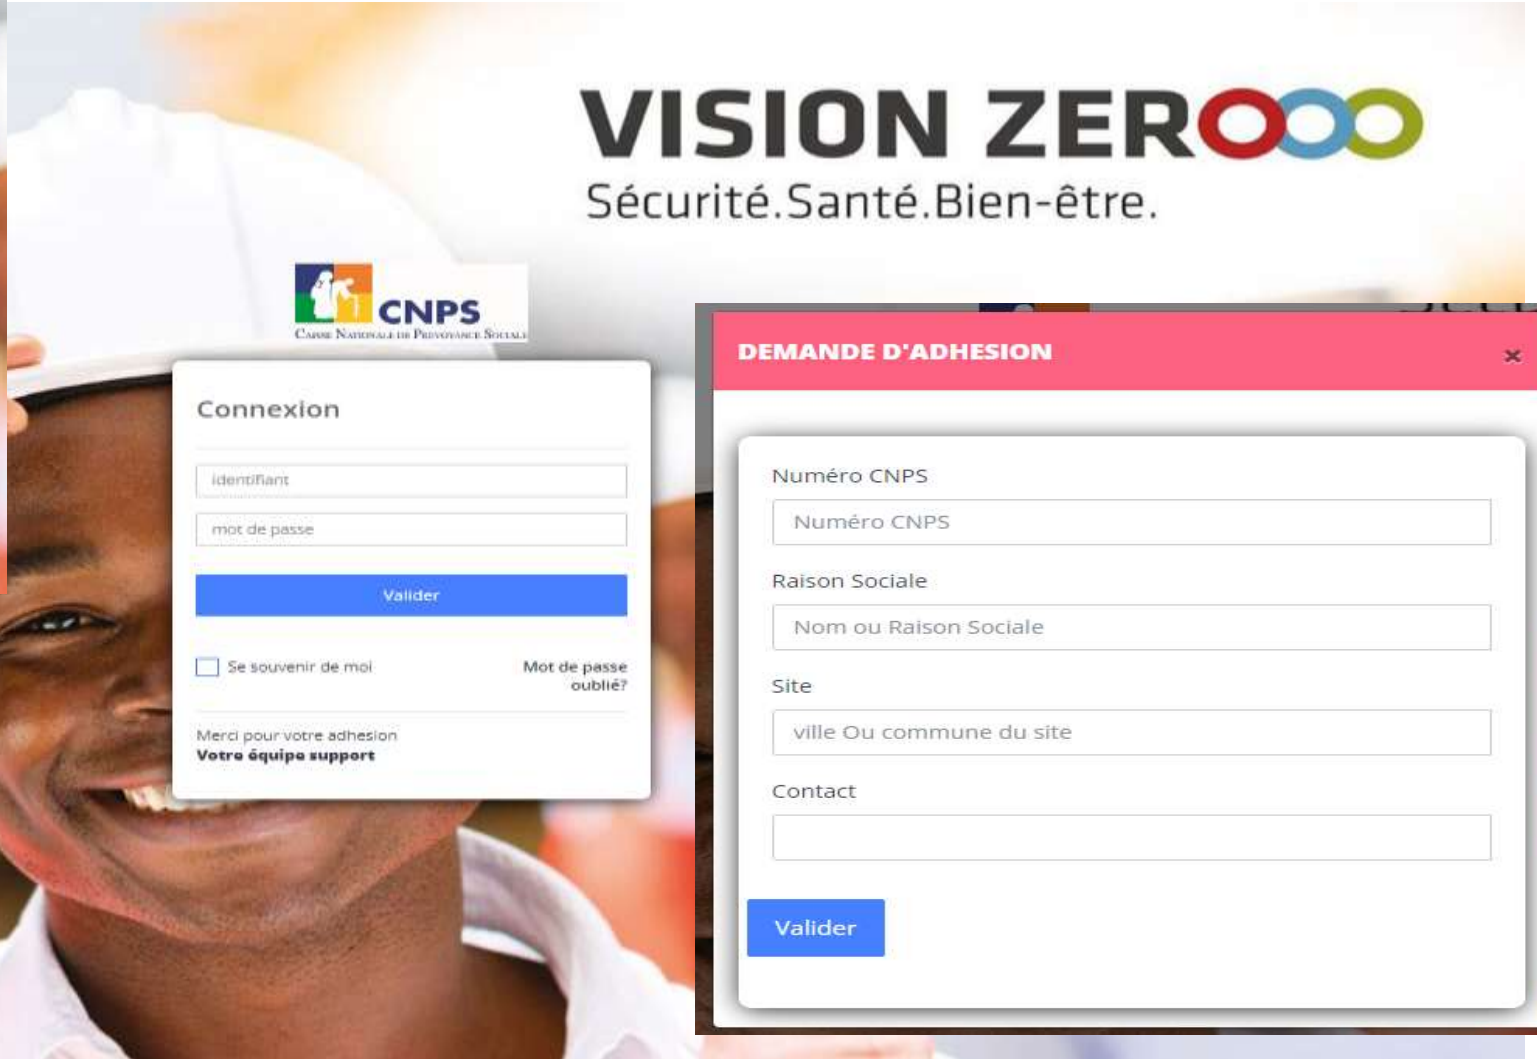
VISION ZEROOO
Sécurité.Santé.Bien-être.

CNPS
Caisse Nationale de Prévoyance Sociale

Connexion

identifiant

mot de passe

Valider

Se souvenir de moi

Mot de passe oublié?

Merci pour votre adhesion
Votre équipe support

DEMANDE D'ADHESION ×

Numéro CNPS

Numéro CNPS

Raison Sociale

Nom ou Raison Sociale

Site

ville Ou commune du site

Contact

Valider